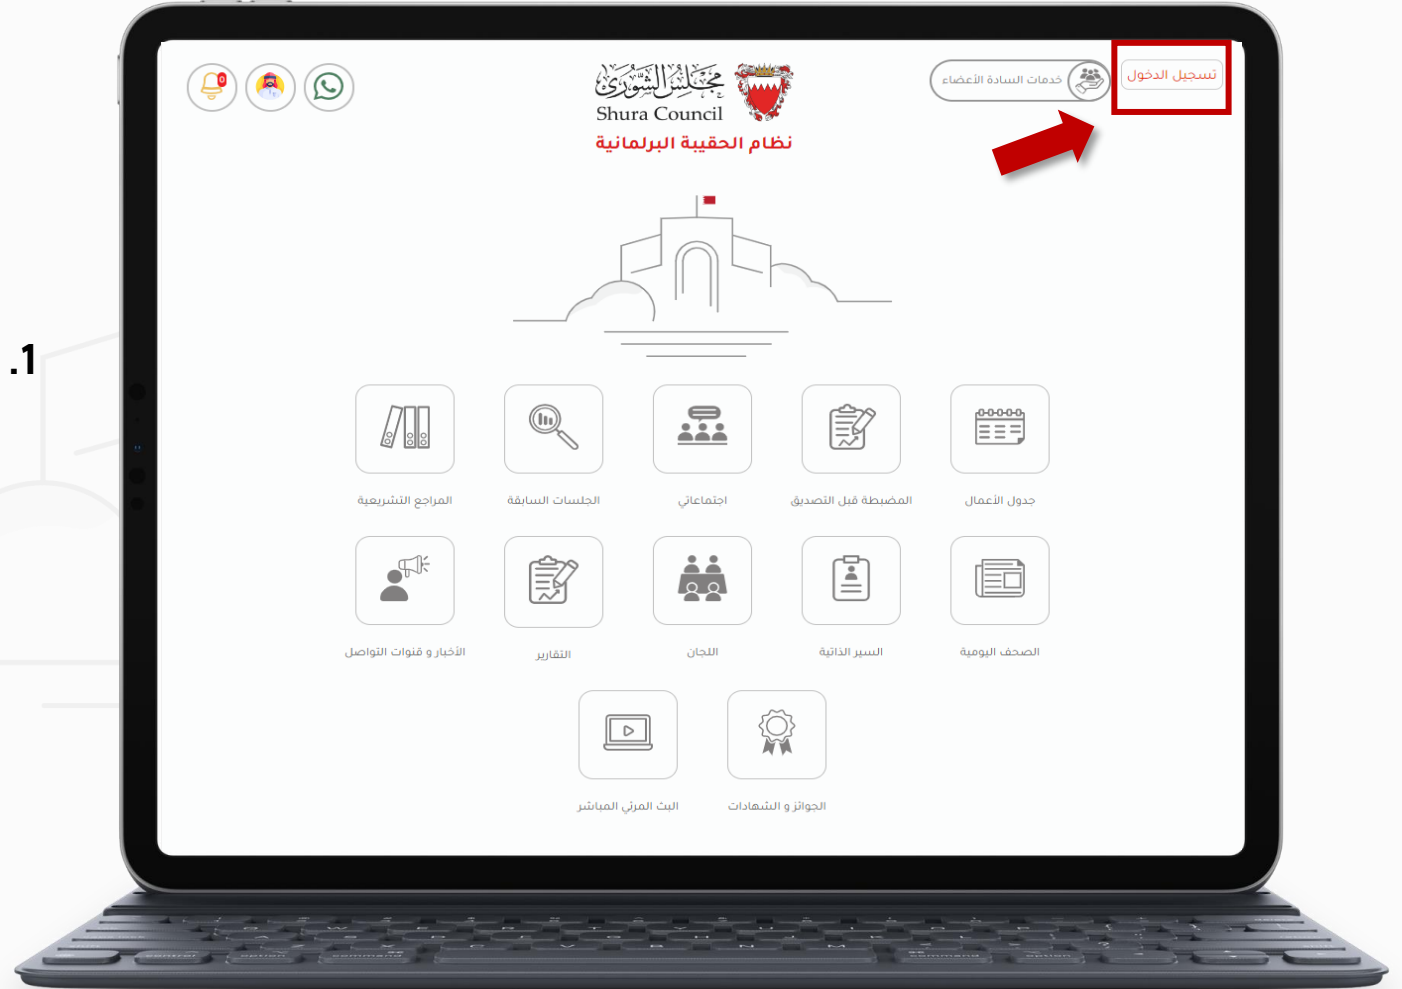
.1

0

مجلس الشورى
Shura Council
نظام الحقيبة البرلمانية

خدمات السادة الأعضاء
تسجيل الدخول

جدول الأعمال
المضبطة قبل التصديق
اجتماعاتي
الجلسات السابقة
المراجع التشريعية

الصحف اليومية
السير الذاتية
اللجان
التقارير
الأخبار و قنوات التواصل

الجوائز و الشهادات
البث المرئي المباشر